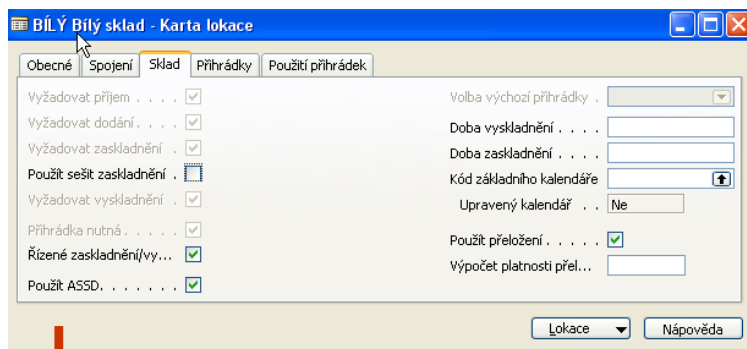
BÍLÝ Bílý sklad - Karta lokace

Obecné | Spojení | Sklad | Přihrádky | Použití přihrádek

Vyžadovat příjem . . . . ☑
Vyžadovat dodání . . . . ☑
Vyžadovat zaskladnění . ☑
Použít sešit zaskladnění . ☐
Vyžadovat vyskladnění . ☑
Přihrádka nutná . . . . . ☑
Řízené zaskladnění/vy... ☑
Použít ASSD. . . . . . . ☑

Volba výchozí přihrádky .
Doba vyskladnění . . . .
Doba zaskladnění . . . .
Kód základního kalendáře
Upravený kalendář . . Ne
Použít přeložení . . . . . ☑
Výpočet platnosti přel...

Lokace | Nápověda